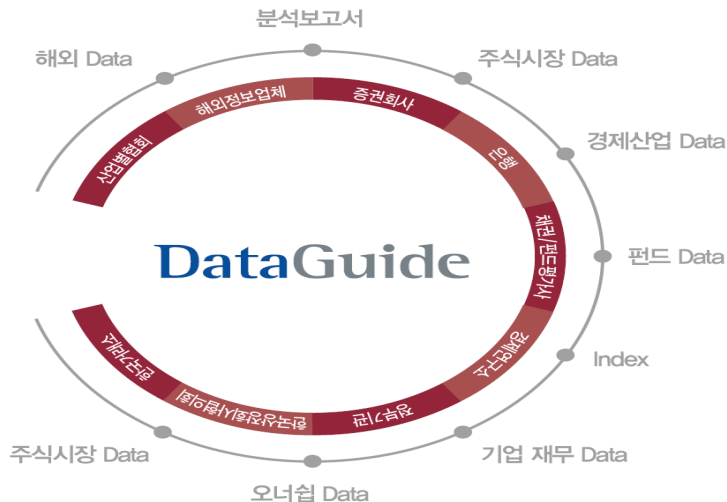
분석보고서

해외 Data

주식시장 Data

경제산업 Data

펀드 Data

Index

기업 재무 Data

오너쉽 Data

주식시장 Data

해외정보업체

증권회사

산업별협회

은행

채권/펀드평가사

경제연구소

정부기관

금융감독원/상장회사협의회

한국거래소

DataGuide